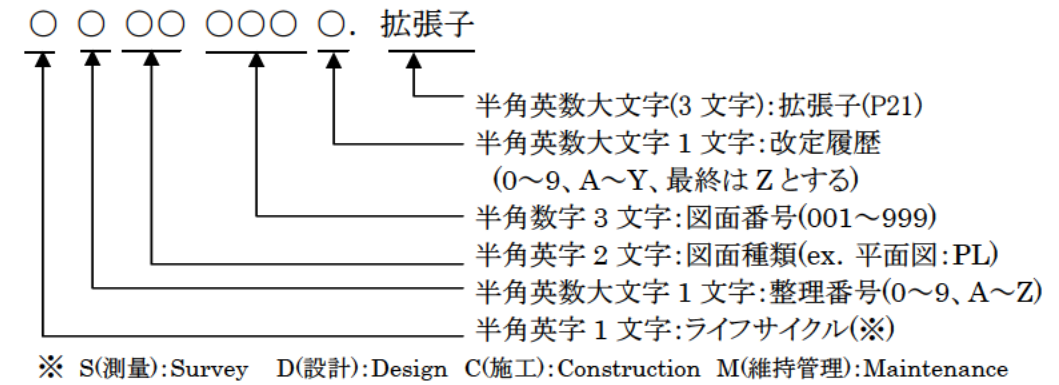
○ ○ ○○ ○○○ ○. 拡張子

半角英数大文字(3 文字):拡張子(P21)
半角英数大文字 1 文字:改定履歴
(0～9、A～Y、最終は Z とする)
半角数字 3 文字:図面番号(001～999)
半角英字 2 文字:図面種類(ex. 平面図:PL)
半角英数大文字 1 文字:整理番号(0～9、A～Z)
半角英字 1 文字:ライフサイクル(※)

※ S(測量):Survey D(設計):Design C(施工):Construction M(維持管理):Maintenance